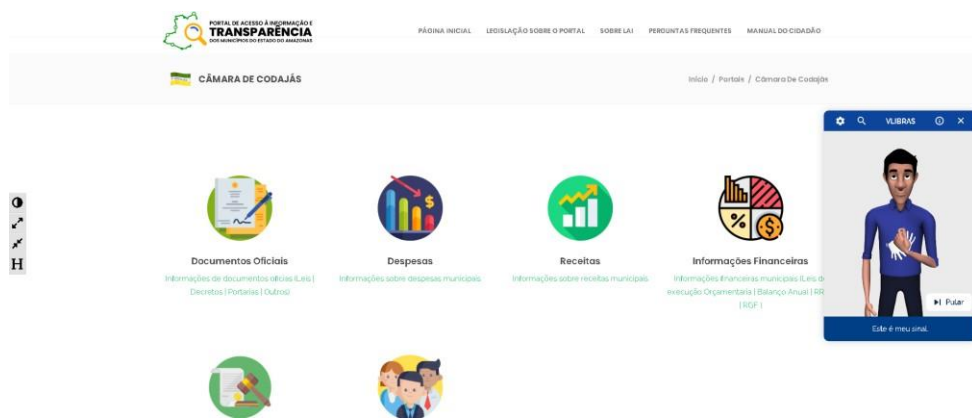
PORTAL DE ACESSO À INFORMAÇÃO E
TRANSPARÊNCIA
DOS MUNICÍPIOS DO ESTADO DO AMAZONAS

PÁGINA INICIAL LEGISLAÇÃO SOBRE O PORTAL SOBRE LAI PERGUNTAS FREQUENTES MANUAL DO CIDADÃO

CÂMARA DE CODAJÁS

Início / Portais / Câmara De Codajás

H

Documentos Oficiais
Informações de documentos oficiais (Leis | Decretos | Portarias | Outros)

Despesas
Informações sobre despesas municipais

Receitas
Informações sobre receitas municipais

Informações Financeiras
Informações financeiras municipais (Leis de execução Orçamentaria | Balanço Anual | RR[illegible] | RGF )

VLIBRAS

Pular

Este é meu sinal.